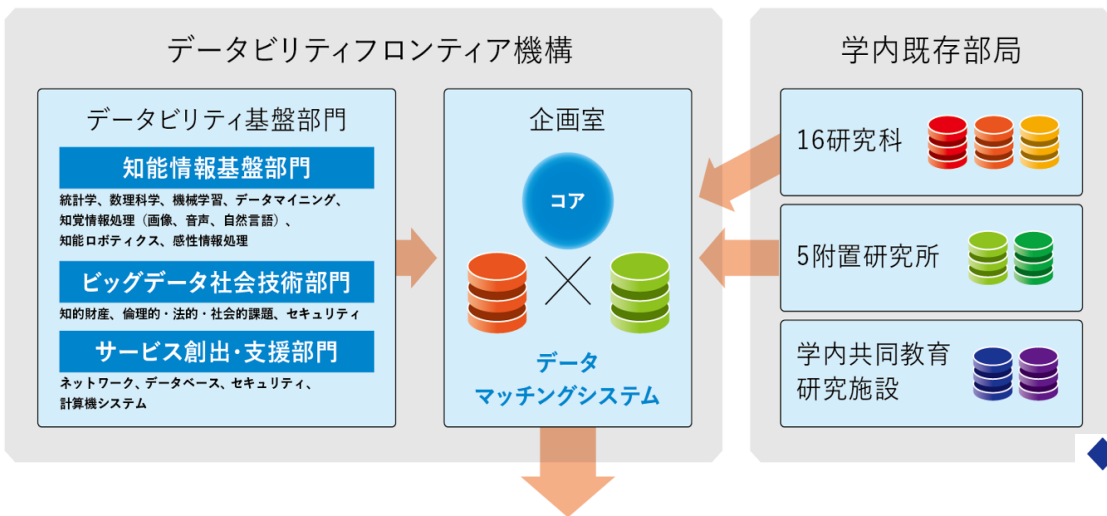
データビリティフロンティア機構

データビリティ基盤部門

知能情報基盤部門

統計学、数理科学、機械学習、データマイニング、知覚情報処理（画像、音声、自然言語）、知能ロボティクス、感性情報処理

ビッグデータ社会技術部門

知的財産、倫理的・法的・社会的課題、セキュリティ

サービス創出・支援部門

ネットワーク、データベース、セキュリティ、計算機システム

企画室

コア

データ
マッチングシステム

学内既存部局

16研究科

5附置研究所

学内共同教育研究施設